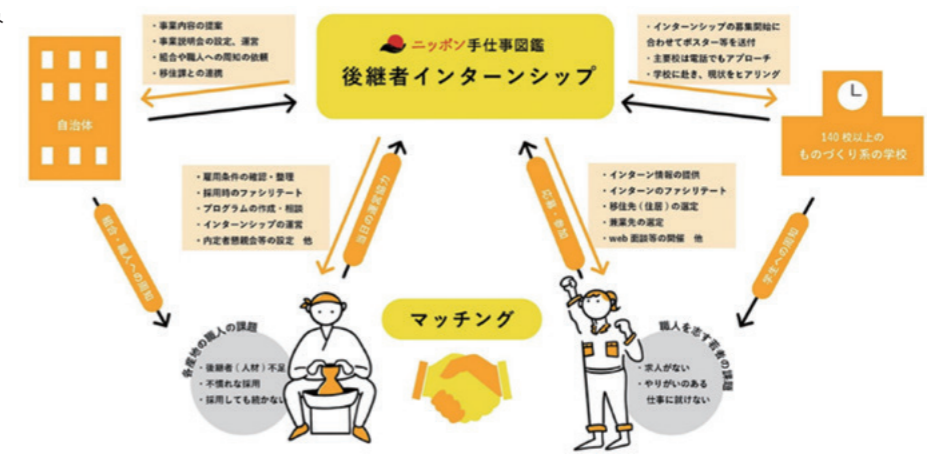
ニッポン手仕事図鑑
後継者インターンシップ

・事業内容の提案
・事業説明会の設定、運営
・組合や職人への周知の依頼
・移住課との連携

自治体

・インターンシップの募集開始に合わせてポスター等を送付
・主要校は電話でもアプローチ
・学校に赴き、現状をヒアリング

140 校以上の
ものづくり系の学校

・雇用条件の確認・整理
・採用時のファシリテート
・プログラムの作成・相談
・インターンシップの運営
・内定者懇親会等の設定　他

当日の運営協力

・インターン情報の提供
・インターンのファシリテート
・移住先（住居）の選定
・兼業先の選定
・web 面談等の開催　他

応募・参加

組合・職人への周知

学生への周知

マッチング

産地の職人の課題
・後継者（人材）不足
・不慣れな採用
・採用しても続かない

職人を志す若者の課題
・求人がない
・やりがいのある仕事に就けない